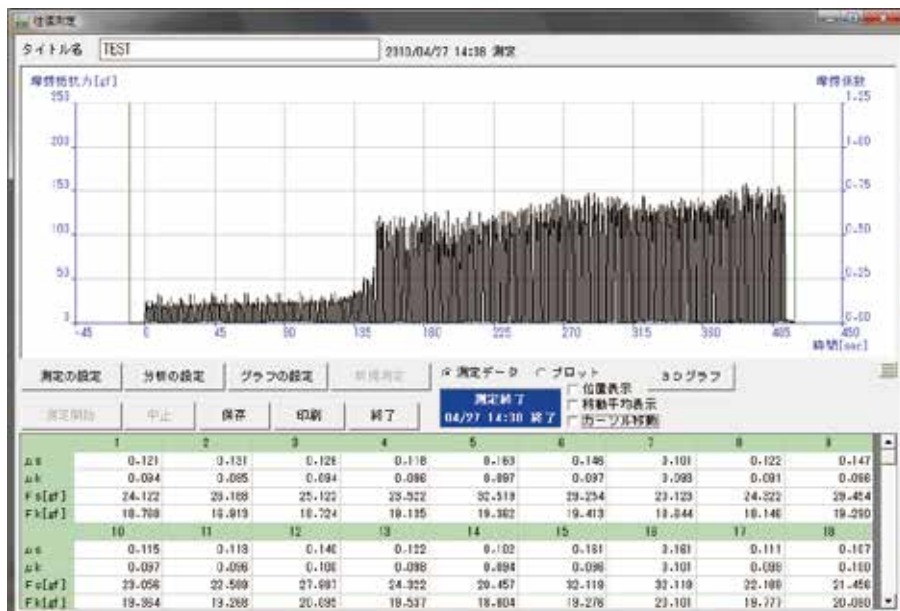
往復測定

タイトル名 TEST 2013/04/27 14:38 測定

摩擦抵抗力[gf]
250
200
150
100
50
0

摩擦係数
1.25
1.00
0.75
0.50
0.25
0.00

-45 0 45 90 135 180 225 270 315 360 405 450
時間[sec]

測定の設定 | 分析の設定 | グラフの設定 | 前後測定 | 測定データ | プロット | 3Dグラフ

測定開始 | 中止 | 保存 | 印刷 | 終了

測定終了
04/27 14:38 終了

位置表示
移動平均表示
カーソル移動

| | 1 | 2 | 3 | 4 | 5 | 6 | 7 | 8 | 9 |
|---|---|---|---|---|---|---|---|---|---|
| μs | 0.121 | 0.131 | 0.126 | 0.118 | 0.163 | 0.146 | 0.101 | 0.122 | 0.147 |
| μk | 0.094 | 0.095 | 0.094 | 0.098 | 0.097 | 0.097 | 0.098 | 0.091 | 0.098 |
| Fs[gf] | 24.122 | 26.168 | 25.122 | 23.522 | 32.519 | 29.254 | 23.123 | 24.322 | 29.454 |
| Fk[gf] | 18.798 | 18.913 | 18.724 | 18.135 | 19.382 | 19.413 | 18.844 | 18.146 | 19.290 |
| | 10 | 11 | 12 | 13 | 14 | 15 | 16 | 17 | 18 |
| μs | 0.115 | 0.113 | 0.140 | 0.122 | 0.102 | 0.161 | 0.161 | 0.111 | 0.107 |
| μk | 0.097 | 0.096 | 0.100 | 0.098 | 0.094 | 0.096 | 0.101 | 0.099 | 0.100 |
| Fs[gf] | 23.056 | 22.589 | 27.987 | 24.322 | 20.457 | 32.119 | 32.118 | 22.180 | 21.456 |
| Fk[gf] | 19.364 | 19.268 | 20.095 | 19.537 | 18.804 | 19.276 | 20.101 | 19.771 | 20.080 |